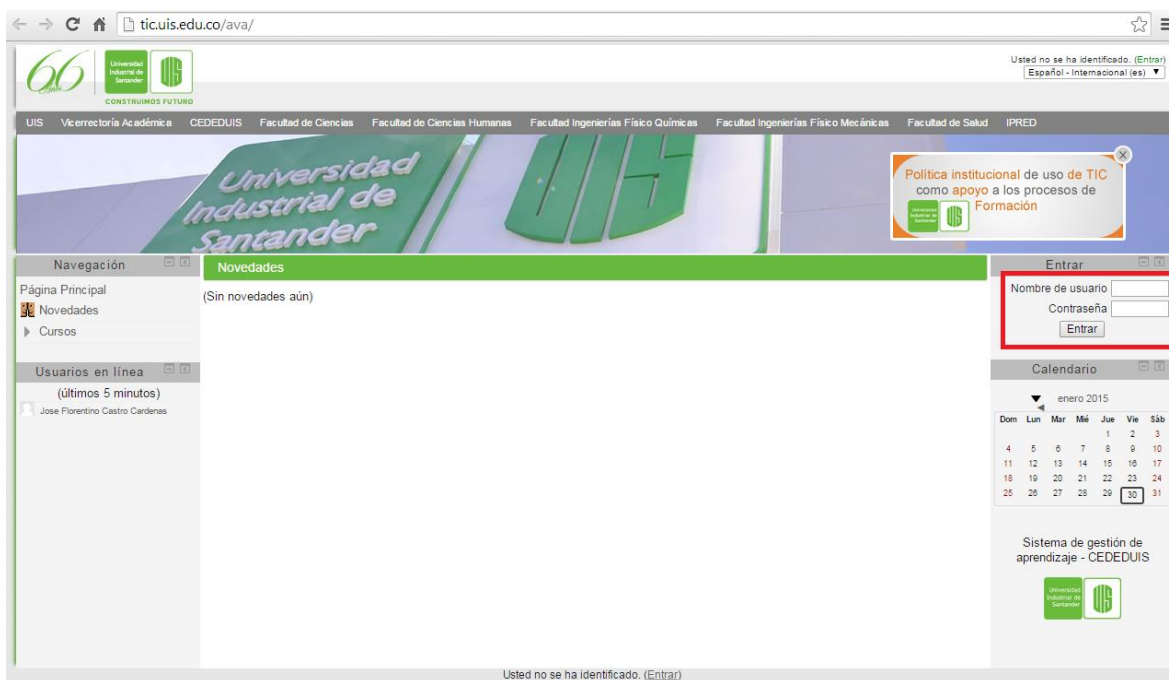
tic.uis.edu.co/ava/

66 Años
Universidad Industrial de Santander
CONSTRUIMOS FUTURO

Usted no se ha identificado. (Entrar)
Español - Internacional (es)

UIS Vicerrectoría Académica CEDEDUIS Facultad de Ciencias Facultad de Ciencias Humanas Facultad Ingenierías Físico Químicas Facultad Ingenierías Físico Mecánicas Facultad de Salud IPRED

Universidad Industrial de Santander
UIS

Política institucional de uso de TIC como apoyo a los procesos de Formación
Universidad Industrial de Santander

Navegación
Página Principal
Novedades
Cursos

Usuarios en línea
(últimos 5 minutos)
Jose Florentino Castro Cardenas

Novedades
(Sin novedades aún)

Entrar
Nombre de usuario
Contraseña
Entrar

Calendario
enero 2015

| Dom | Lun | Mar | Mié | Jue | Vie | Sáb |
|---|---|---|---|---|---|---|
| | | | | 1 | 2 | 3 |
| 4 | 5 | 6 | 7 | 8 | 9 | 10 |
| 11 | 12 | 13 | 14 | 15 | 16 | 17 |
| 18 | 19 | 20 | 21 | 22 | 23 | 24 |
| 25 | 26 | 27 | 28 | 29 | 30 | 31 |

Sistema de gestión de aprendizaje - CEDEDUIS
Universidad Industrial de Santander

Usted no se ha identificado. (Entrar)